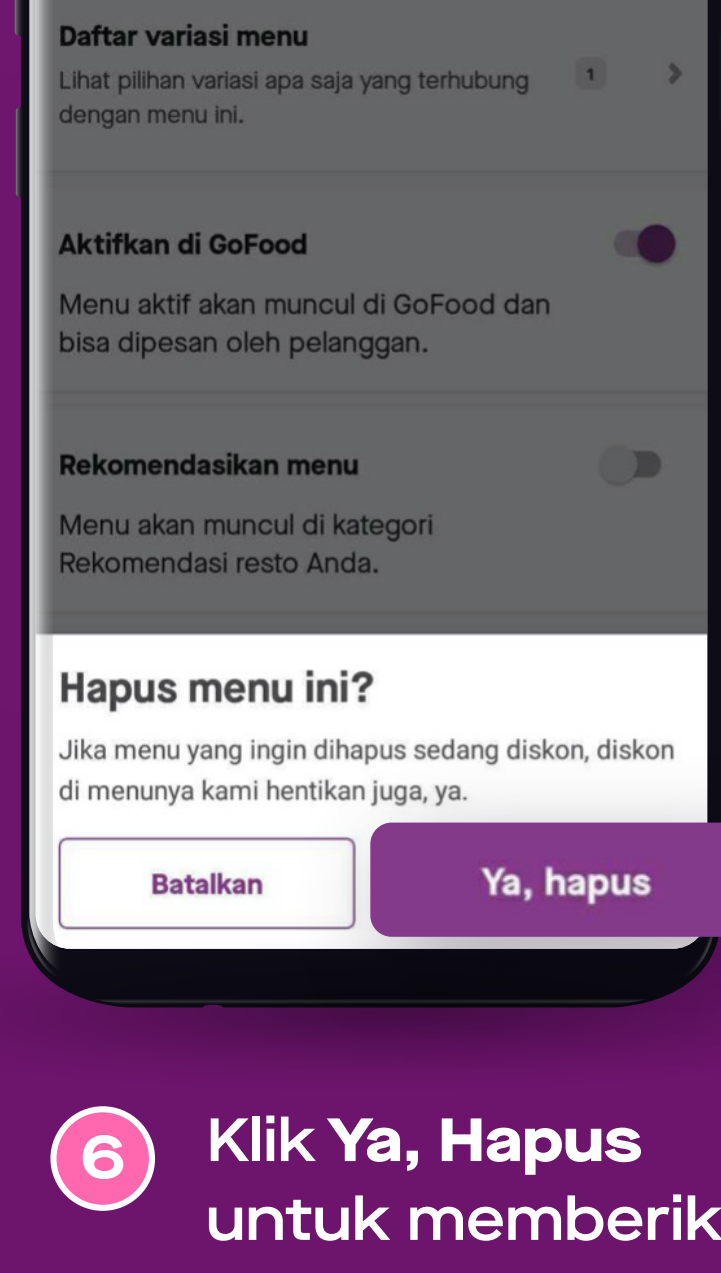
Daftar variasi menu

Lihat pilihan variasi apa saja yang terhubung dengan menu ini.

1

Aktifkan di GoFood

Menu aktif akan muncul di GoFood dan bisa dipesan oleh pelanggan.

Rekomendasikan menu

Menu akan muncul di kategori Rekomendasi resto Anda.

Hapus menu ini?

Jika menu yang ingin dihapus sedang diskon, diskon di menunya kami hentikan juga, ya.

Batalkan

Ya, hapus

6

Klik Ya, Hapus untuk memberik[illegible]